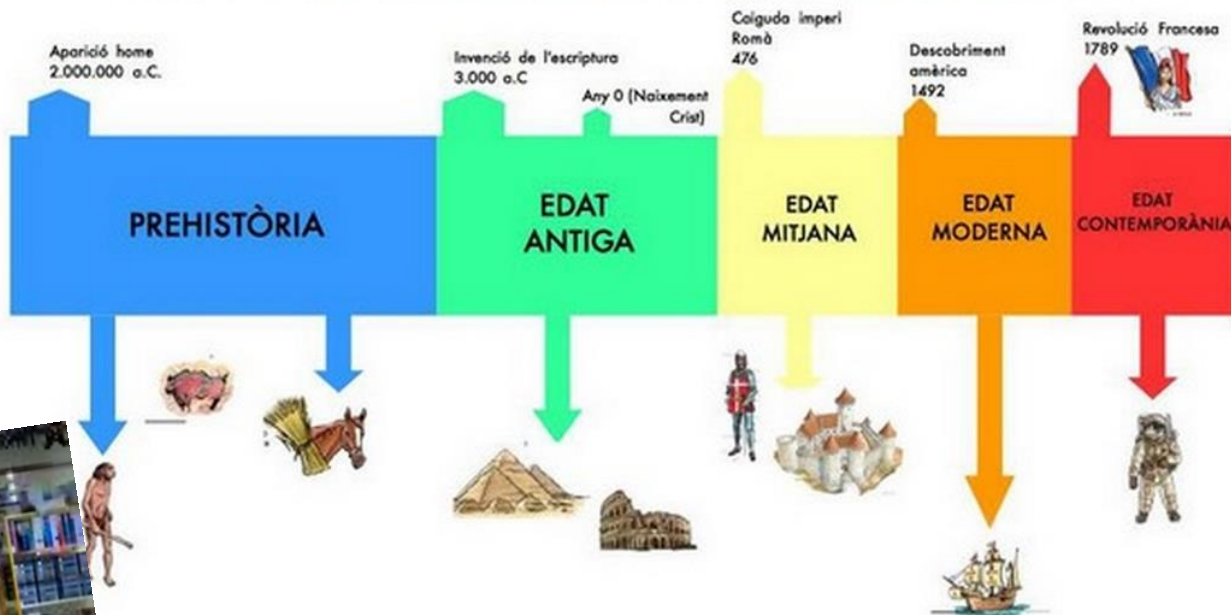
Aparició home
2.000.000 a.C.

Invenció de l'escriptura
3.000 a.C

Any 0 (Naixement Crist)

Caiguda imperi Romà
476

Descobriment amèrica
1492

Revolució Francesa
1789

PREHISTÒRIA

EDAT ANTIGA

EDAT MITJANA

EDAT MODERNA

EDAT CONTEMPORÀNIA